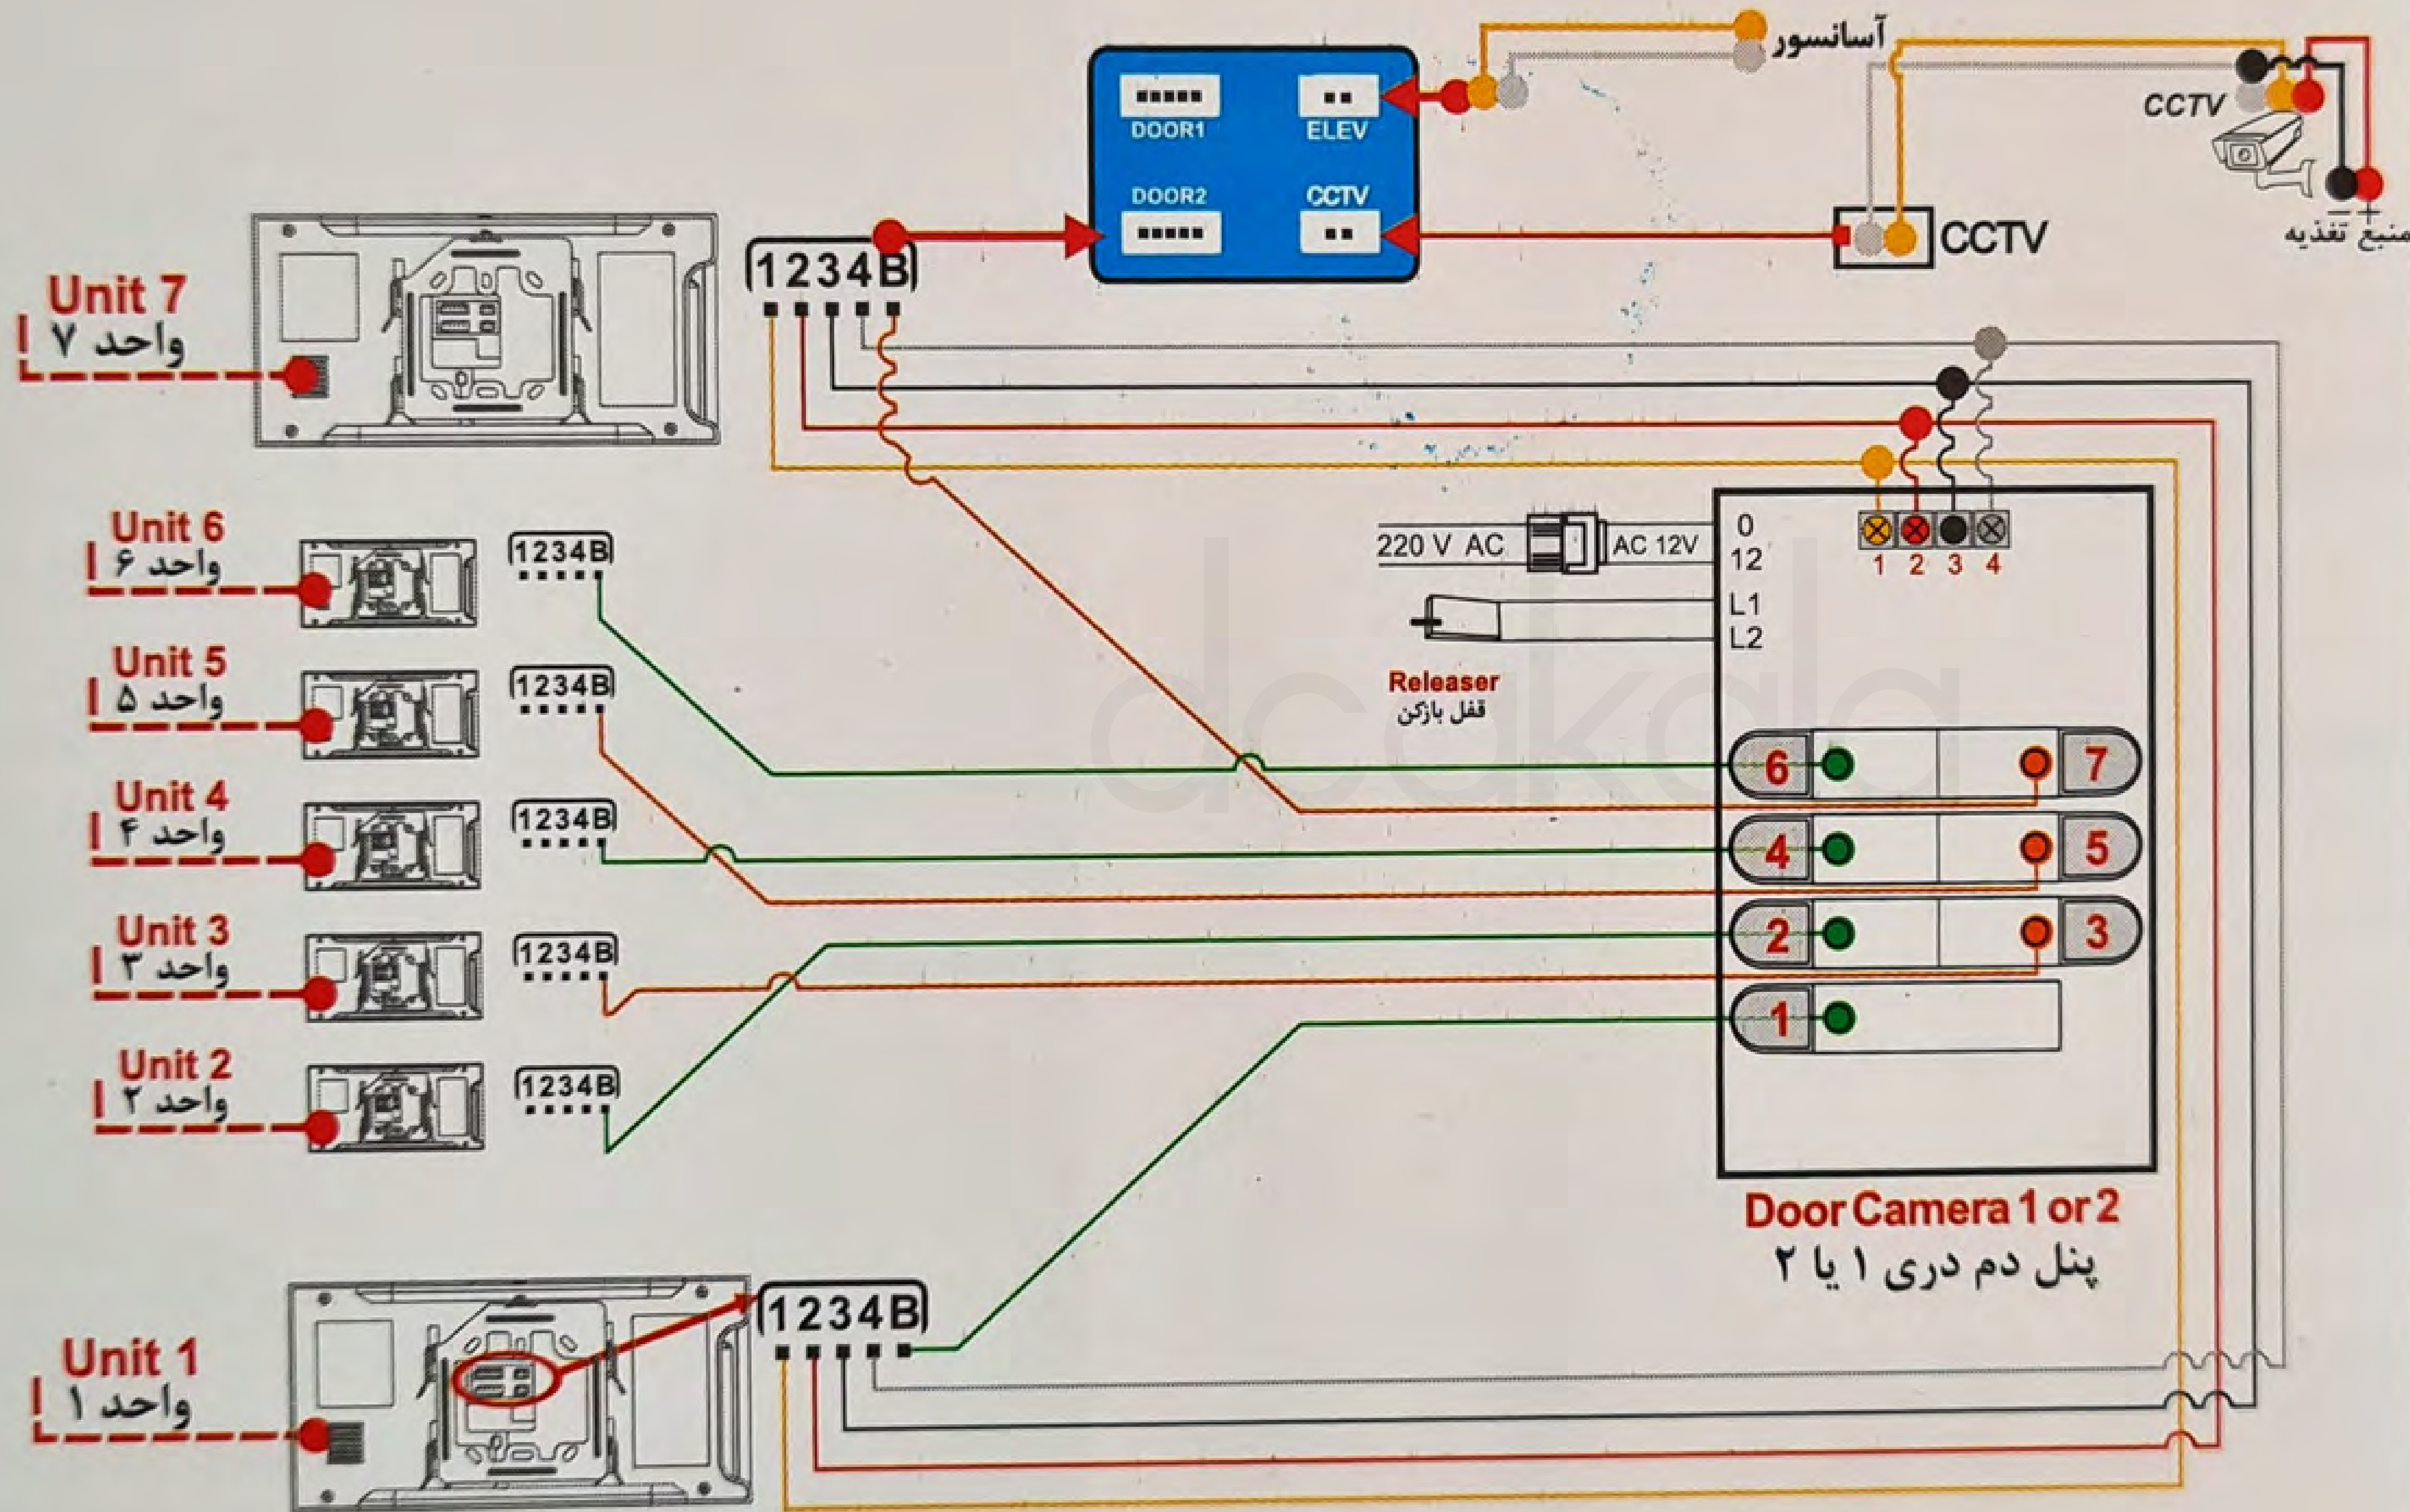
DOOR1
ELEV
DOOR2
CCTV
آسانسور
CCTV
CCTV
منبع تغذیه
Unit 7
واحد ۷
1234B
Unit 6
واحد ۶
1234B
Unit 5
واحد ۵
1234B
Unit 4
واحد ۴
1234B
Unit 3
واحد ۳
1234B
Unit 2
واحد ۲
1234B
220 V AC
AC 12V
0
12
L1
L2
1 2 3 4
Releaser
قفل بازکن
6
7
4
5
2
3
1
Door Camera 1 or 2
پنل دم دری ۱ یا ۲
Unit 1
واحد ۱
1234B